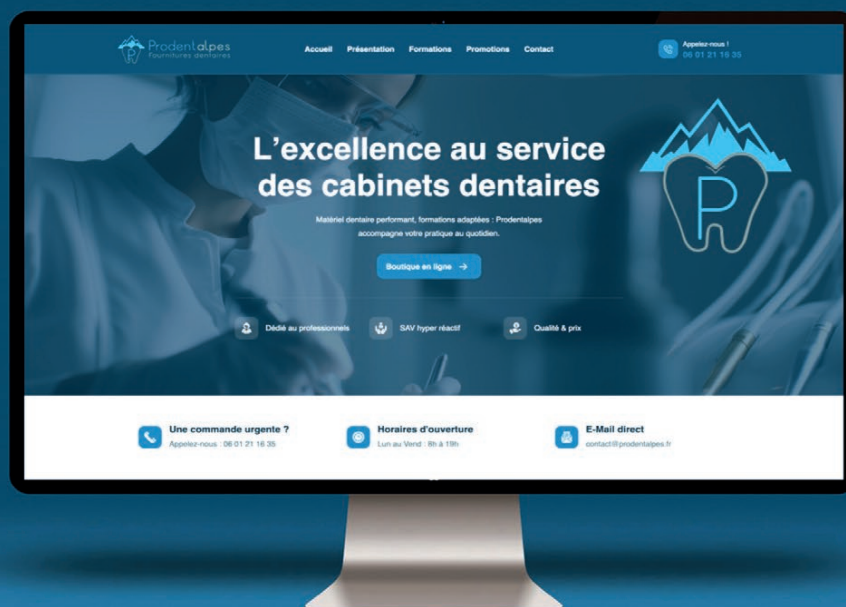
Prodentalpes
Fournitures dentaires

Accueil Présentation Formations Promotions Contact

Appelez-nous !
06 01 21 16 35

L'excellence au service des cabinets dentaires

Matériel dentaire performant, formations adaptées : Prodentalpes accompagne votre pratique au quotidien.

Boutique en ligne →

Dédié au professionnels

SAV hyper réactif

Qualité & prix

Une commande urgente ?
Appelez-nous : 06 01 21 16 35

Horaires d'ouverture
Lun au Vend : 8h à 19h

E-Mail direct
contact@prodentalpes.fr